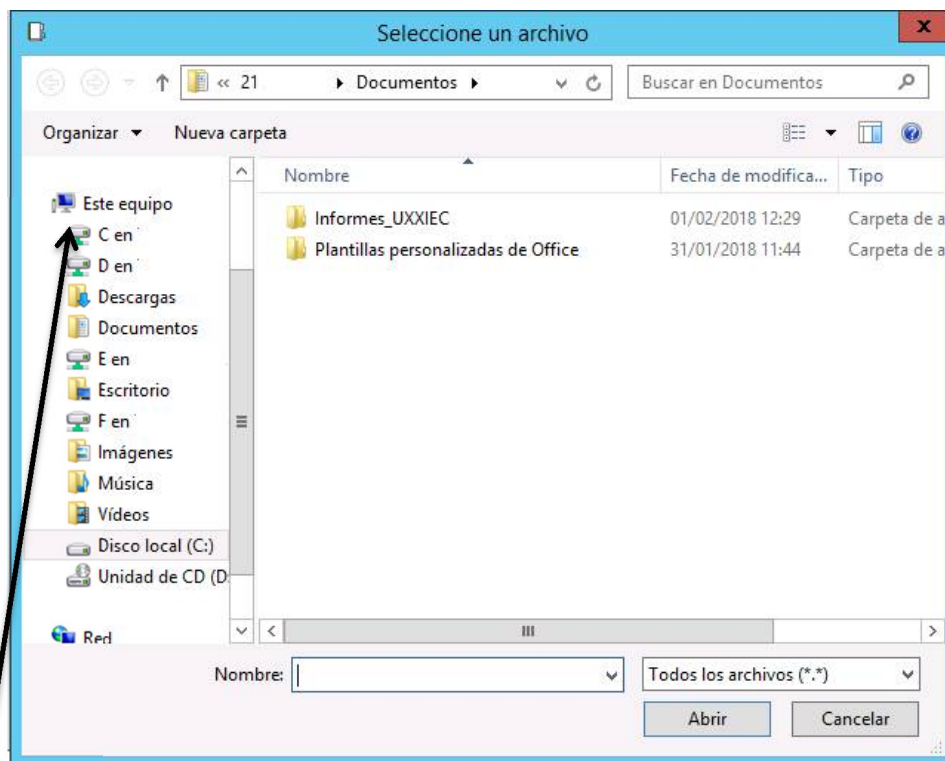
Seleccione un archivo

« 21 ▸ Documentos ▸

Buscar en Documentos

Organizar ▾ Nueva carpeta

Este equipo
C en
D en
Descargas
Documentos
E en
Escritorio
F en
Imágenes
Música
Vídeos
Disco local (C:)
Unidad de CD (D:
Red

| Nombre | Fecha de modifica... | Tipo |
|---|---|---|
| Informes_UXXIEC | 01/02/2018 12:29 | Carpeta de a |
| Plantillas personalizadas de Office | 31/01/2018 11:44 | Carpeta de a |

Nombre:

Todos los archivos (*.*)

Abrir

Cancelar